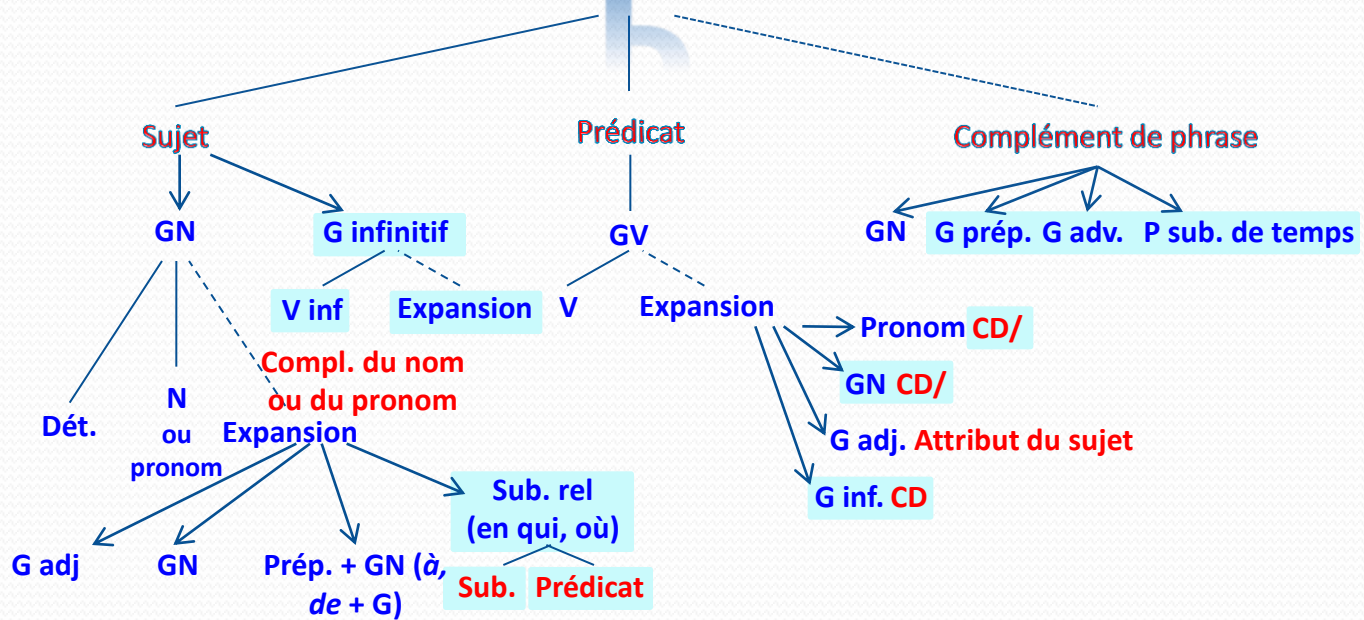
Sujet

Prédicat

Complément de phrase

GN

G infinitif

GV

GN

G prép.

G adv.

P sub. de temps

V inf

Expansion

V

Expansion

Pronom CD/

GN CD/

G adj. Attribut du sujet

G inf. CD

Compl. du nom ou du pronom

Dét.

N ou pronom

Expansion

Sub. rel (en qui, où)

G adj

GN

Prép. + GN (*à*, *de* + G)

Sub.

Prédicat